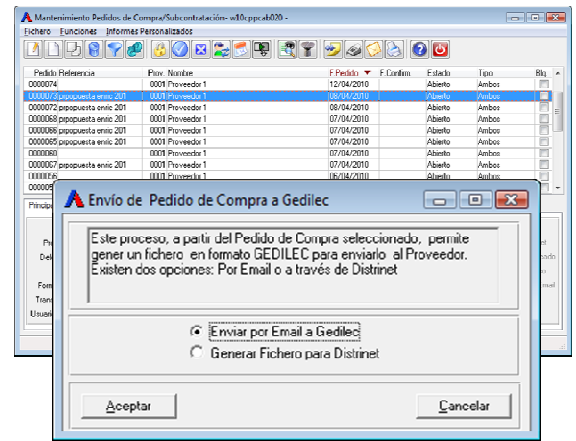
Mantenimiento Pedidos de Compra/Subcontratación - w10cppcab020 -

Fichero Funciones Informes Personalizados

| Pedido Referencia | Prov. Nombre | F.Pedido | F.Confirm. | Estado | Tipo | Blq. |
|---|---|---|---|---|---|---|
| 0000074 | 0001 Proveedor 1 | 12/04/2010 | | Abierto | Ambos | |
| 0000073 pipopuesta envio 201 | 0001 Proveedor 1 | 08/04/2010 | | Abierto | Ambos | |
| 0000072 pipopuesta envio 201 | 0001 Proveedor 1 | 08/04/2010 | | Abierto | Ambos | |
| 0000068 pipopuesta envio 201 | 0001 Proveedor 1 | 07/04/2010 | | Abierto | Ambos | |
| 0000066 pipopuesta envio 201 | 0001 Proveedor 1 | 07/04/2010 | | Abierto | Ambos | |
| 0000065 pipopuesta envio 201 | 0001 Proveedor 1 | 07/04/2010 | | Abierto | Ambos | |
| 0000060 | 0001 Proveedor 1 | 07/04/2010 | | Abierto | Ambos | |
| 0000067 pipopuesta envio 201 | 0001 Proveedor 1 | 07/04/2010 | | Abierto | Ambos | |
| 0000056 | 0001 Proveedor 1 | 06/04/2010 | | Abierto | Ambos | |
| 000005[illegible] | | | | | | |

Princip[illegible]

Pro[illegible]
Del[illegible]
Forn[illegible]
Trans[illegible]
Usuari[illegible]

Envío de Pedido de Compra a Gedilec

Este proceso, a partir del Pedido de Compra seleccionado, permite gener un fichero en formato GEDILEC para enviarlo al Proveedor. Existen dos opciones: Por Email o a través de Distrinet

Enviar por Email a Gedilec
Generar Fichero para Distrinet

Aceptar
Cancelar